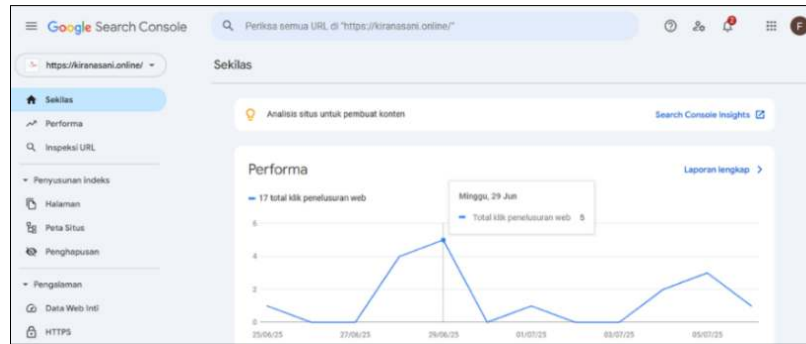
Google Search Console

Periksa semua URL di "https://kiranasani.online/"

2

F

https://kiranasani.online/

Sekilas

Sekilas

Performa

Inspeksi URL

Penyusunan indeks

Halaman

Peta Situs

Penghapusan

Pengalaman

Data Web Inti

HTTPS

Analisis situs untuk pembuat konten

Search Console Insights

Performa

Laporan lengkap

17 total klik penelusuran web

Minggu, 29 Jun

Total klik penelusuran web 5

6

4

2

0

25/06/25

27/06/25

29/06/25

01/07/25

03/07/25

05/07/25